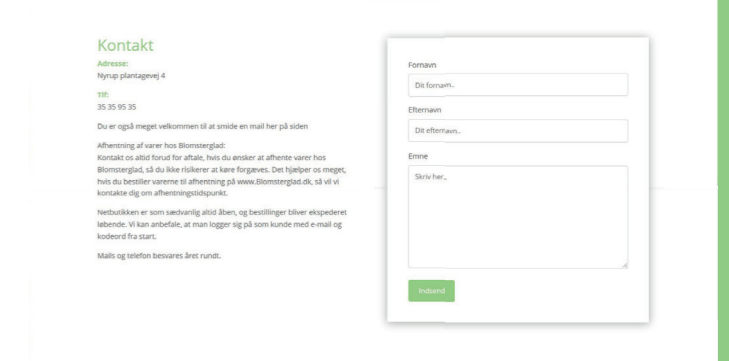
Kontakt

Adresse:
Nyrup plantagevej 4

Tlf:
35 35 95 35

Du er også meget velkommen til at smide en mail her på siden

Afhentning af varer hos Blomsterglad:
Kontakt os altid forud for aftale, hvis du ønsker at afhente varer hos Blomsterglad, så du ikke risikerer at køre forgæves. Det hjælper os meget, hvis du bestiller varerne til afhentning på www.Blomsterglad.dk, så vil vi kontakte dig om afhentningstidspunkt.

Netbutikken er som sædvanlig altid åben, og bestillinger bliver ekspederet løbende. Vi kan anbefale, at man logger sig på som kunde med e-mail og kodeord fra start.

Mails og telefon besvares året rundt.

Fornavn
Dit fornavn..

Efternavn
Dit efternavn..

Emne
Skriv her..

Indsend